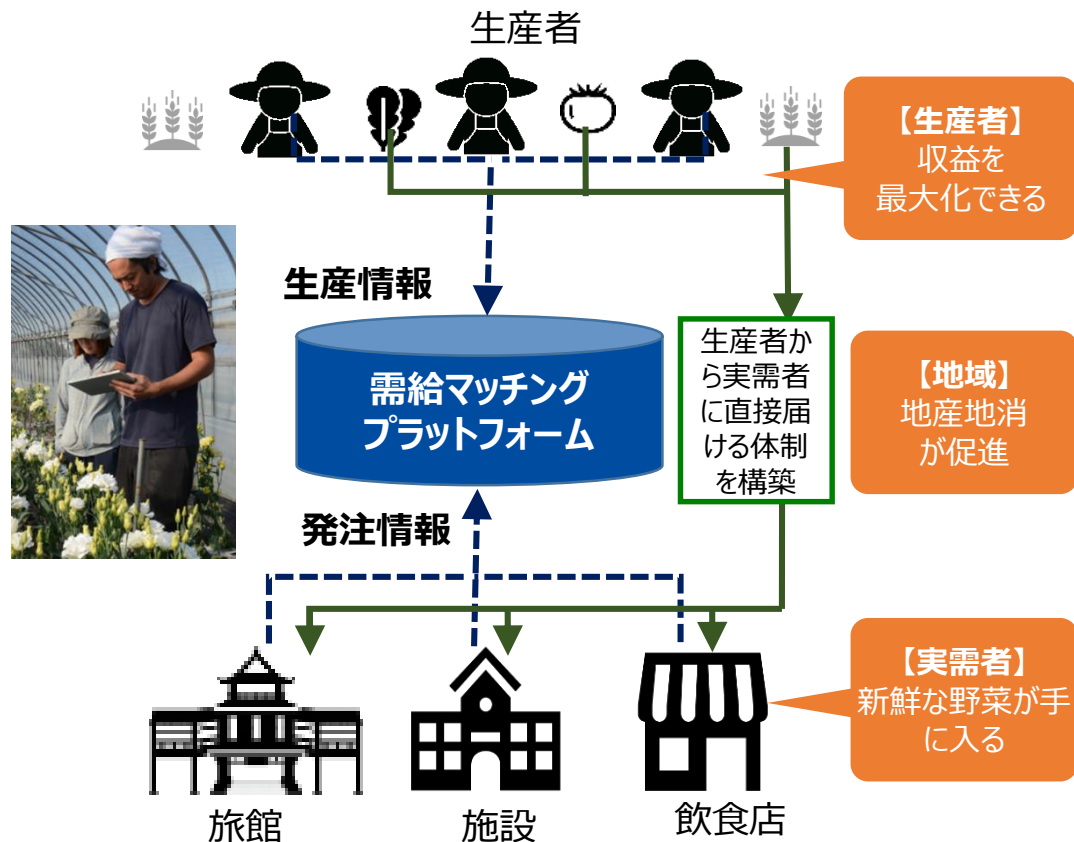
生産者

【生産者】
収益を
最大化できる

生産情報

需給マッチング
プラットフォーム

生産者から実需者に直接届ける体制を構築

【地域】
地産地消
が促進

発注情報

【実需者】
新鮮な野菜が手に入る

旅館

施設

飲食店